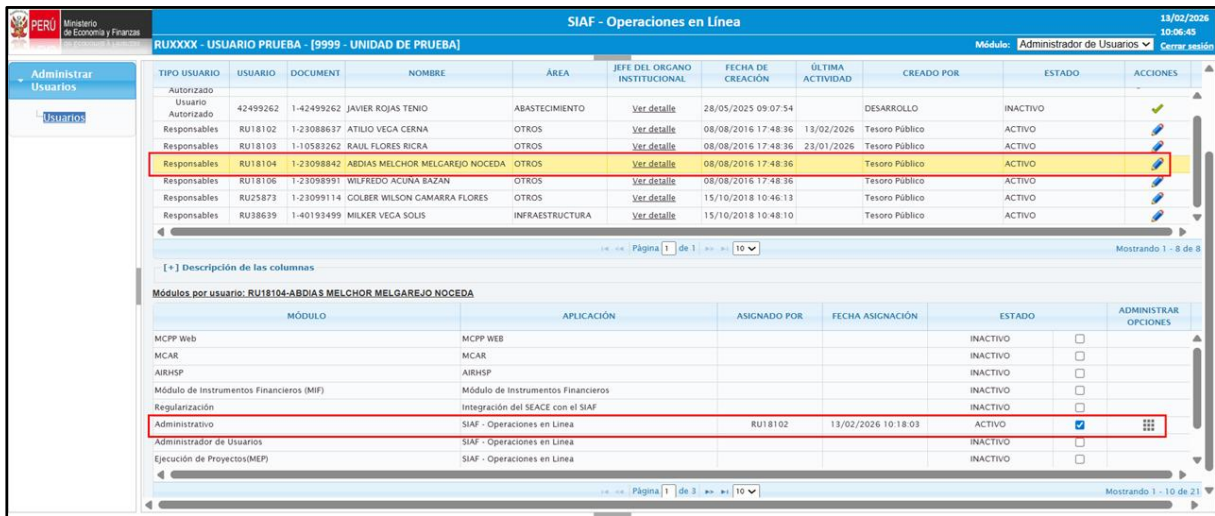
PERÚ Ministerio de Economía y Finanzas

SIAF - Operaciones en Línea

13/02/2026 10:06:45

RUXXXX - USUARIO PRUEBA - [9999 - UNIDAD DE PRUEBA]

Módulo: Administrador de Usuarios Cerrar sesión

Administrar Usuarios

Usuarios

| TIPO USUARIO | USUARIO | DOCUMENT | NOMBRE | ÁREA | JEFE DEL ORGANO INSTITUCIONAL | FECHA DE CREACIÓN | ÚLTIMA ACTIVIDAD | CREADO POR | ESTADO | ACCIONES |
|---|---|---|---|---|---|---|---|---|---|---|
| Autorizado | | | | | | | | | | |
| Usuario Autorizado | 42499262 | 1-42499262 | JAVIER ROJAS TENIO | ABASTECIMIENTO | Ver detalle | 28/05/2025 09:07:54 | | DESARROLLO | INACTIVO | |
| Responsables | RU18102 | 1-23088637 | ATILIO VECA CERNA | OTROS | Ver detalle | 08/08/2016 17:48:36 | 13/02/2026 | Tesoro Público | ACTIVO | |
| Responsables | RU18103 | 1-10583262 | RAUL FLORES RICRA | OTROS | Ver detalle | 08/08/2016 17:48:36 | 23/01/2026 | Tesoro Público | ACTIVO | |
| Responsables | RU18104 | 1-23098842 | ABDIAS MELCHOR MELGAREJO NOCEDA | OTROS | Ver detalle | 08/08/2016 17:48:36 | | Tesoro Público | ACTIVO | |
| Responsables | RU18106 | 1-23098991 | WILFREDO ACUÑA BAZAN | OTROS | Ver detalle | 08/08/2016 17:48:36 | | Tesoro Público | ACTIVO | |
| Responsables | RU25873 | 1-23099114 | GOLBER WILSON CAMARRA FLORES | OTROS | Ver detalle | 15/10/2018 10:46:13 | | Tesoro Público | ACTIVO | |
| Responsables | RU38639 | 1-40193499 | MILKER VEGA SOLIS | INFRAESTRUCTURA | Ver detalle | 15/10/2018 10:48:10 | | Tesoro Público | ACTIVO | |

Página 1 de 1 10

Mostrando 1 - 8 de 8

[+] Descripción de las columnas

Módulos por usuario: RU18104-ABDIAS MELCHOR MELGAREJO NOCEDA

| MÓDULO | APLICACIÓN | ASIGNADO POR | FECHA ASIGNACIÓN | ESTADO | | ADMINISTRAR OPCIONES |
|---|---|---|---|---|---|---|
| MCPP Web | MCPP WEB | | | INACTIVO | | |
| MCAR | MCAR | | | INACTIVO | | |
| AIRHSP | AIRHSP | | | INACTIVO | | |
| Módulo de Instrumentos Financieros (MIF) | Módulo de Instrumentos Financieros | | | INACTIVO | | |
| Regularización | Integración del SEACE con el SIAF | | | INACTIVO | | |
| Administrativo | SIAF - Operaciones en Linea | RU18102 | 13/02/2026 10:18:03 | ACTIVO | | |
| Administrador de Usuarios | SIAF - Operaciones en Linea | | | INACTIVO | | |
| Ejecución de Proyectos(MEP) | SIAF - Operaciones en Linea | | | INACTIVO | | |

Página 1 de 3 10

Mostrando 1 - 10 de 21